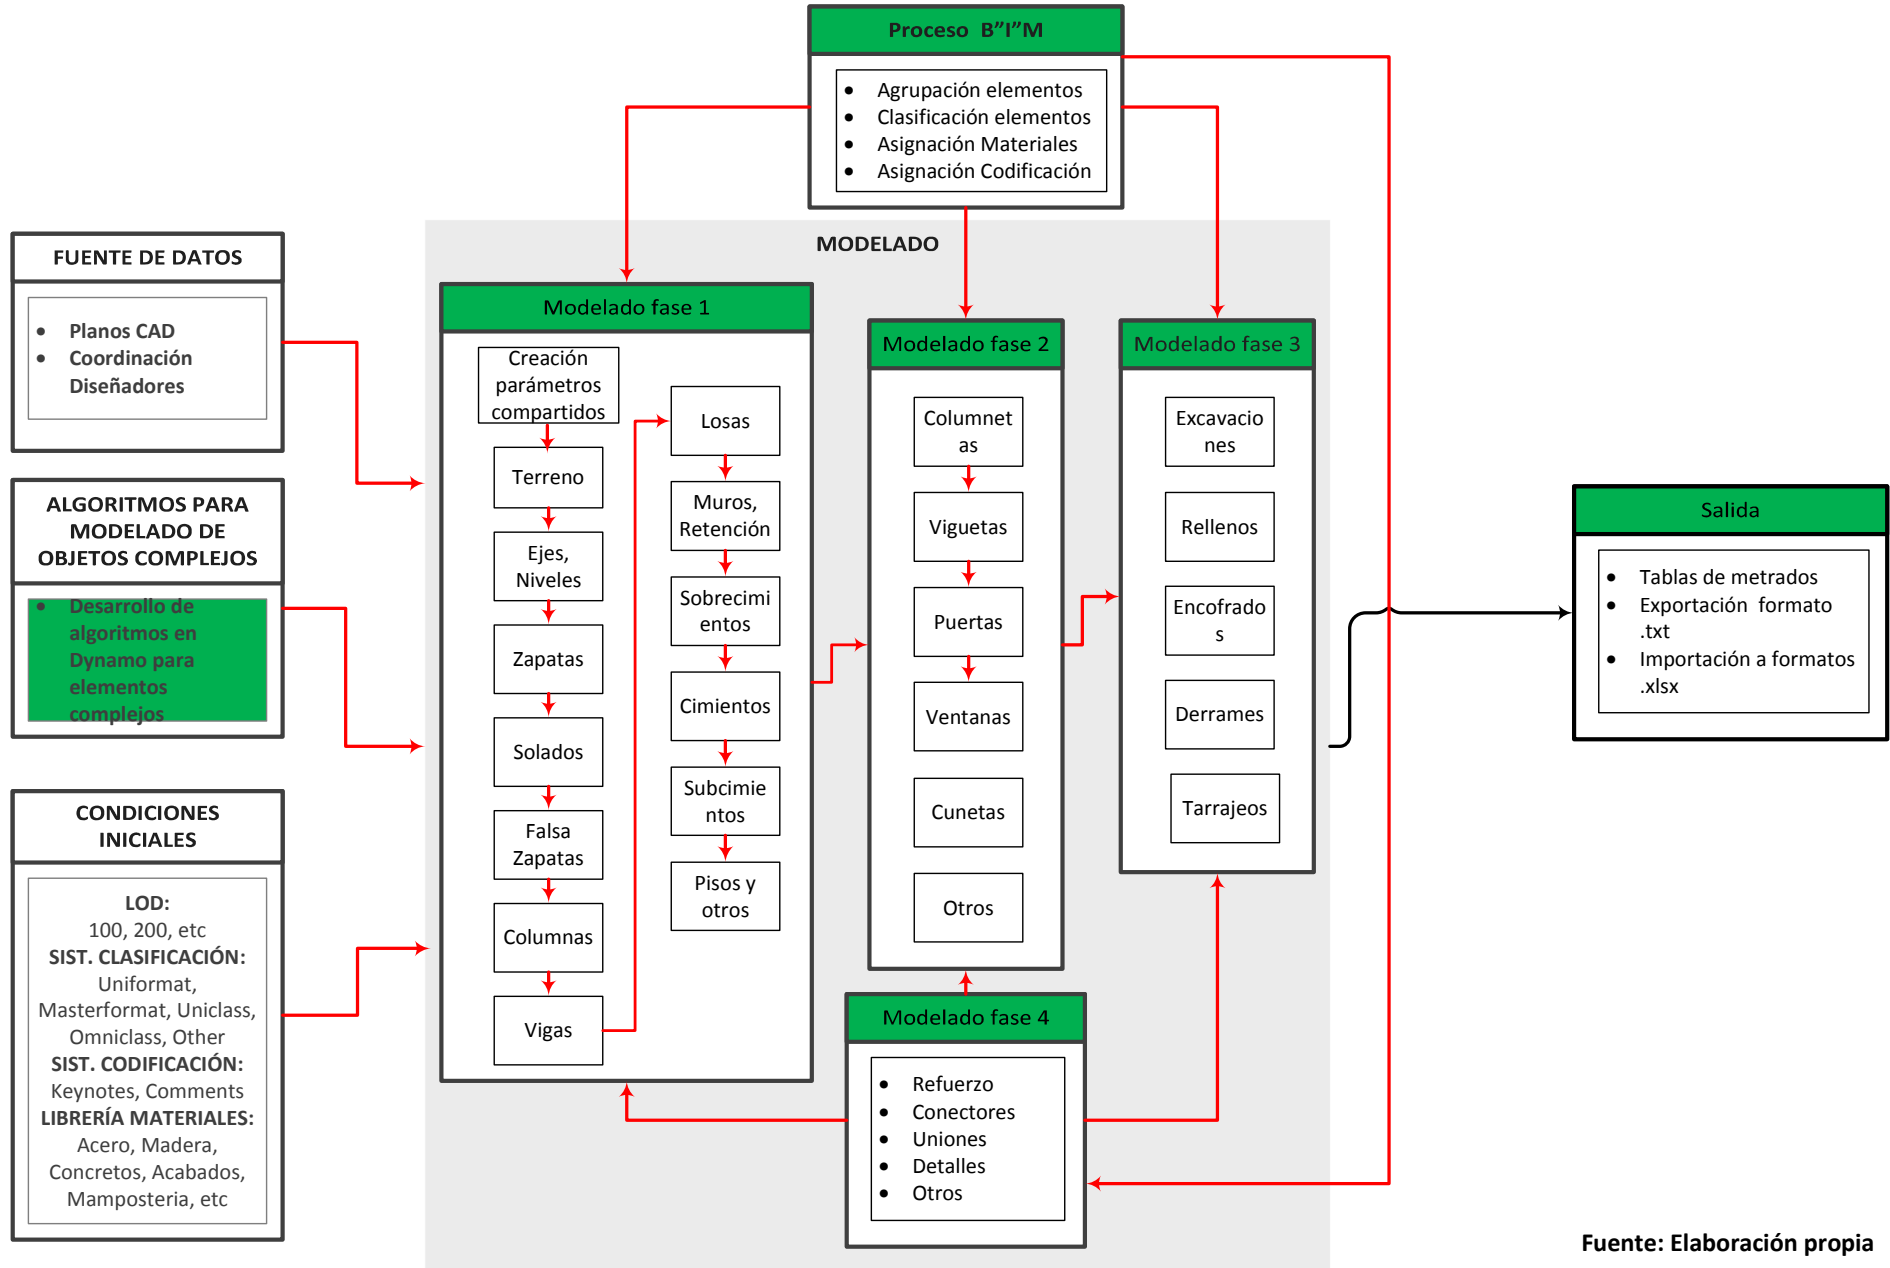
Proceso B"I"M

- Agrupación elementos
- Clasificación elementos
- Asignación Materiales
- Asignación Codificación

FUENTE DE DATOS

- Planos CAD
- Coordinación Diseñadores

ALGORITMOS PARA MODELADO DE OBJETOS COMPLEJOS

- Desarrollo de algoritmos en Dynamo para elementos complejos

CONDICIONES INICIALES

LOD:
100, 200, etc
SIST. CLASIFICACIÓN:
Uniformat, Masterformat, Uniclass, Omniclass, Other
SIST. CODIFICACIÓN:
Keynotes, Comments
LIBRERÍA MATERIALES:
Acero, Madera, Concretos, Acabados, Mamposteria, etc

MODELADO

Modelado fase 1

Creación parámetros compartidos

Terreno

Ejes, Niveles

Zapatas

Solados

Falsa Zapatas

Columnas

Vigas

Losas

Muros, Retención

Sobrecimientos

Cimientos

Subcimientos

Pisos y otros

Modelado fase 2

Columnetas

Viguetas

Puertas

Ventanas

Cunetas

Otros

Modelado fase 3

Excavaciones

Rellenos

Encofrados

Derrames

Tarrajeos

Modelado fase 4

- Refuerzo
- Conectores
- Uniones
- Detalles
- Otros

Salida

- Tablas de metrados
- Exportación formato .txt
- Importación a formatos .xlsx

Fuente: Elaboración propia